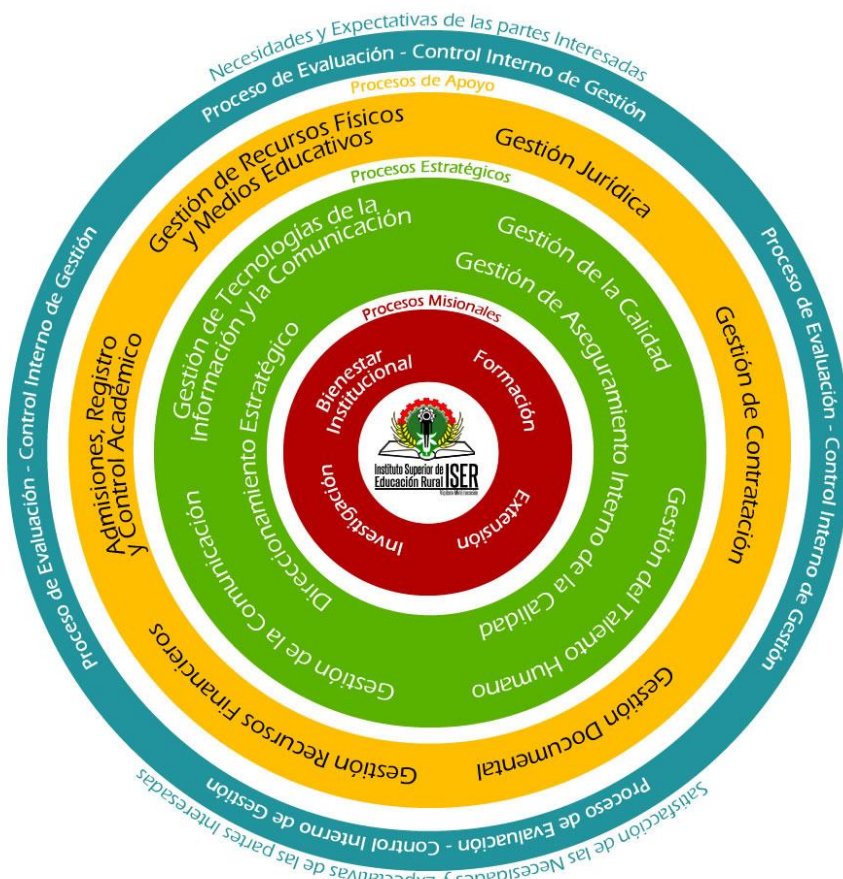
Necesidades y Expectativas de las partes Interesadas

Proceso de Evaluación - Control Interno de Gestión

Procesos de Apoyo

Gestión de Recursos Físicos y Medios Educativos

Gestión Jurídica

Procesos Estratégicos

Gestión de Tecnologías de la Información y la Comunicación

Gestión de la Calidad

Gestión de Aseguramiento Interno de la Calidad

Procesos Misionales

Bienestar Institucional

Formación

Instituto Superior de Educación Rural ISER

Investigación

Extensión

Direccionamiento Estratégico

Gestión de la Comunicación

Gestión del Talento Humano

Admisiones, Registro y Control Académico

Gestión de Contratación

Gestión Recursos Financieros

Gestión Documental

Proceso de Evaluación - Control Interno de Gestión

Proceso de Evaluación - Control Interno de Gestión

Proceso de Evaluación - Control Interno de Gestión

Satisfacción de las Necesidades y Expectativas de las partes Interesadas